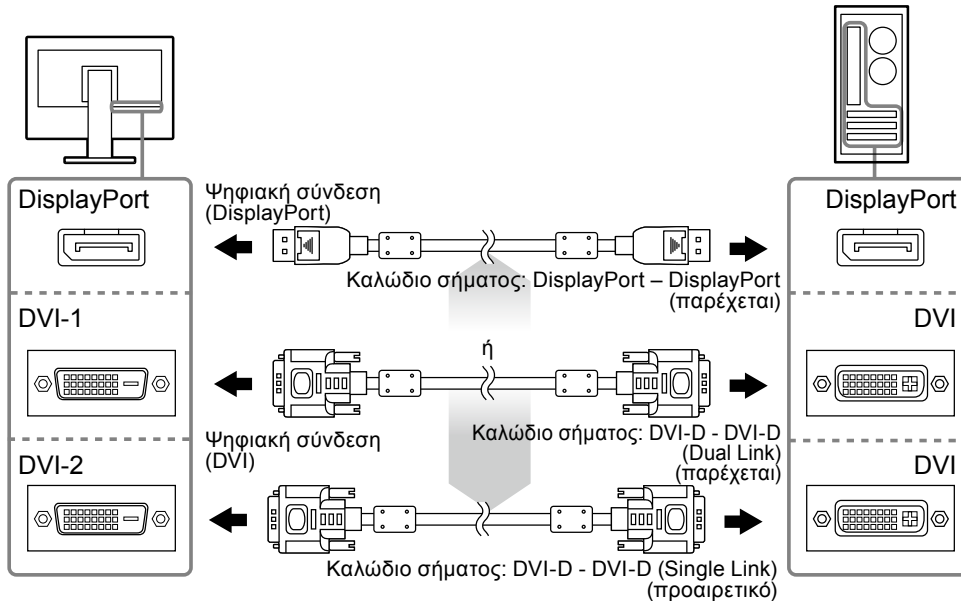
DisplayPort

Ψηφιακή σύνδεση (DisplayPort)

DisplayPort

Καλώδιο σήματος: DisplayPort – DisplayPort (παρέχεται)

DVI-1

ή

DVI

Ψηφιακή σύνδεση (DVI)

Καλώδιο σήματος: DVI-D - DVI-D (Dual Link) (παρέχεται)

DVI-2

DVI

Καλώδιο σήματος: DVI-D - DVI-D (Single Link) (προαιρετικό)